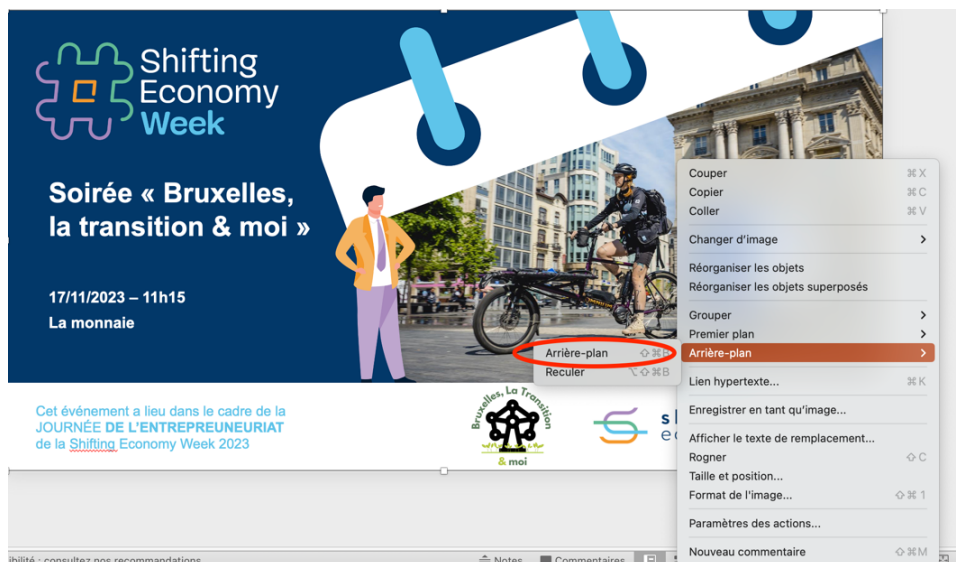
Shifting Economy Week

Soirée « Bruxelles, la transition & moi »

17/11/2023 – 11h15

La monnaie

Cet événement a lieu dans le cadre de la JOURNÉE DE L'ENTREPREUNEURIAT de la Shifting Economy Week 2023

Bruxelles, La Transition & moi

s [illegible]
e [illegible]

Couper ⌘X
Copier ⌘C
Coller ⌘V
Changer d'image >
Réorganiser les objets
Réorganiser les objets superposés
Grouper >
Premier plan >
Arrière-plan >
Lien hypertexte... ⌘K
Enregistrer en tant qu'image...
Afficher le texte de remplacement...
Rogner ⇧C
Taille et position...
Format de l'image... ⇧⌘1
Paramètres des actions...
Nouveau commentaire ⇧⌘M

Arrière-plan ⇧⌘B
Reculer ⌥⇧⌘B

ibilité : consultez nos recommandations
Notes
Commentaires